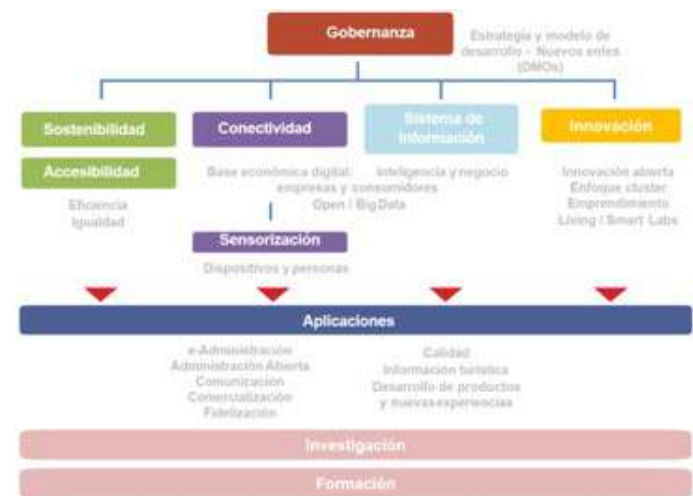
Gobernanza

Estrategia y modelo de desarrollo – Nuevos entes (DMOs)

Sostenibilidad

Accesibilidad

Eficiencia
Igualdad

Conectividad

Base económica digital: empresas y consumidores
Open / BigData

Sensorización

Dispositivos y personas

Sistema de Información

Inteligencia y negocio

Innovación

Innovación abierta
Enfoque cluster
Emprendimiento
Living / Smart Labs

Aplicaciones

e-Administración
Administración Abierta
Comunicación
Comercialización
Fidelización

Calidad
Información turística
Desarrollo de productos y nuevas experiencias

Investigación

Formación